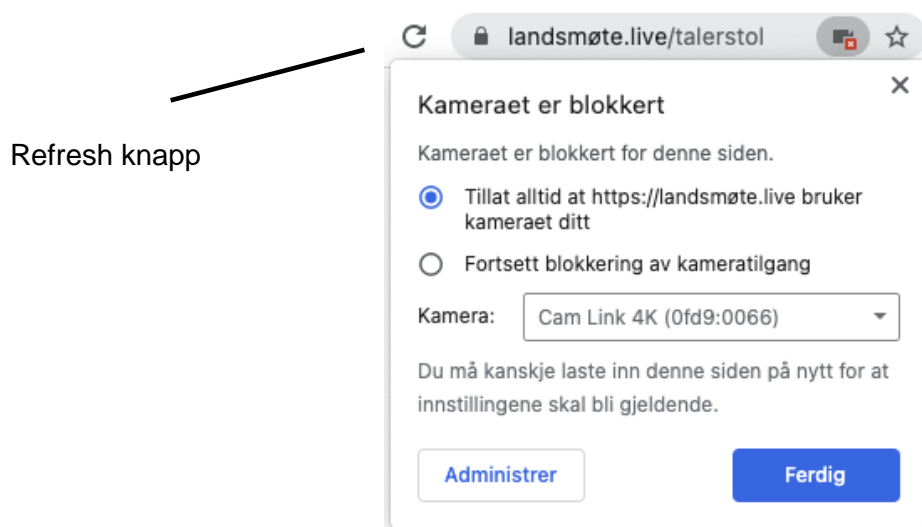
landsmøte.live/talerstol

Refresh knapp

Kameraet er blokkert

×

Kameraet er blokkert for denne siden.

Tillat alltid at https://landsmøte.live bruker kameraet ditt

Fortsett blokkering av kameratilgang

Kamera: Cam Link 4K (0fd9:0066)

Du må kanskje laste inn denne siden på nytt for at innstillingene skal bli gjeldende.

Administrer

Ferdig